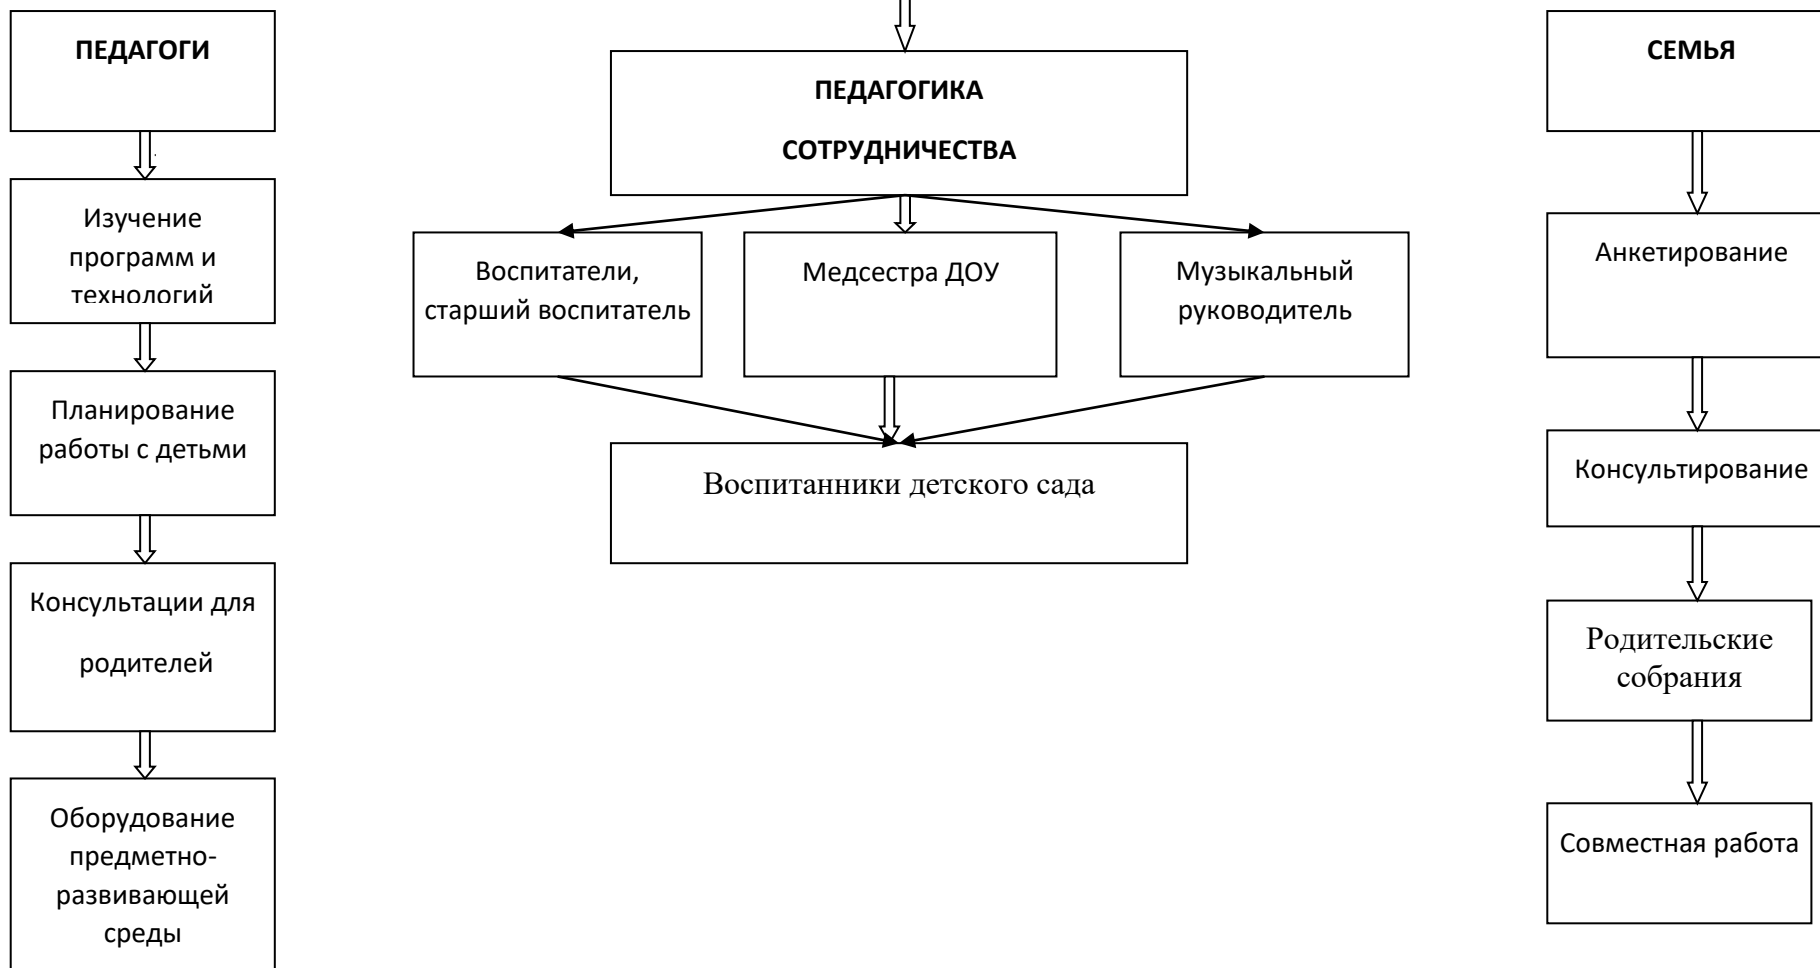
ПЕДАГОГИ

Изучение программ и технологий

Планирование работы с детьми

Консультации для родителей

Оборудование предметно-развивающей среды

ПЕДАГОГИКА СОТРУДНИЧЕСТВА

Воспитатели, старший воспитатель

Медсестра ДОУ

Музыкальный руководитель

Воспитанники детского сада

СЕМЬЯ

Анкетирование

Консультирование

Родительские собрания

Совместная работа